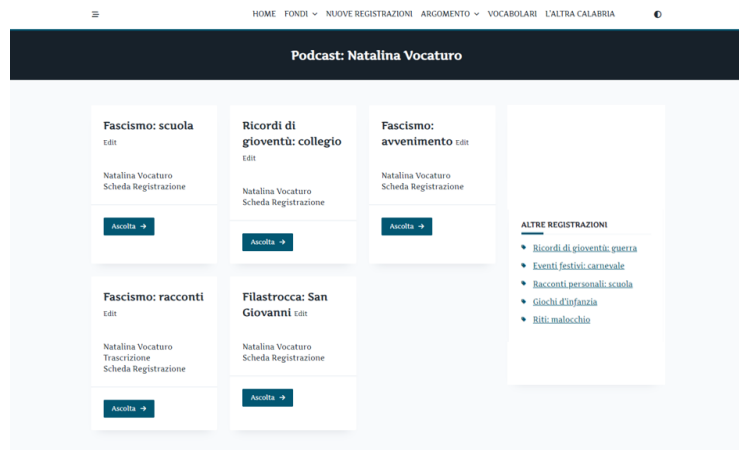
≡ HOME FONDI ⌄ NUOVE REGISTRAZIONI ARGOMENTO ⌄ VOCABOLARI L'ALTRA CALABRIA ◐

Podcast: Natalina Vocaturo

Fascismo: scuola
Edit

Natalina Vocaturo
Scheda Registrazione

Ascolta →

Ricordi di gioventù: collegio
Edit

Natalina Vocaturo
Scheda Registrazione

Ascolta →

Fascismo: avvenimento Edit

Natalina Vocaturo
Scheda Registrazione

Ascolta →

Fascismo: racconti
Edit

Natalina Vocaturo
Trascrizione
Scheda Registrazione

Ascolta →

Filastrocca: San Giovanni Edit

Natalina Vocaturo
Scheda Registrazione

Ascolta →

ALTRE REGISTRAZIONI

- Ricordi di gioventù: guerra
- Eventi festivi: carnevale
- Racconti personali: scuola
- Giochi d'infanzia
- Riti: malocchio